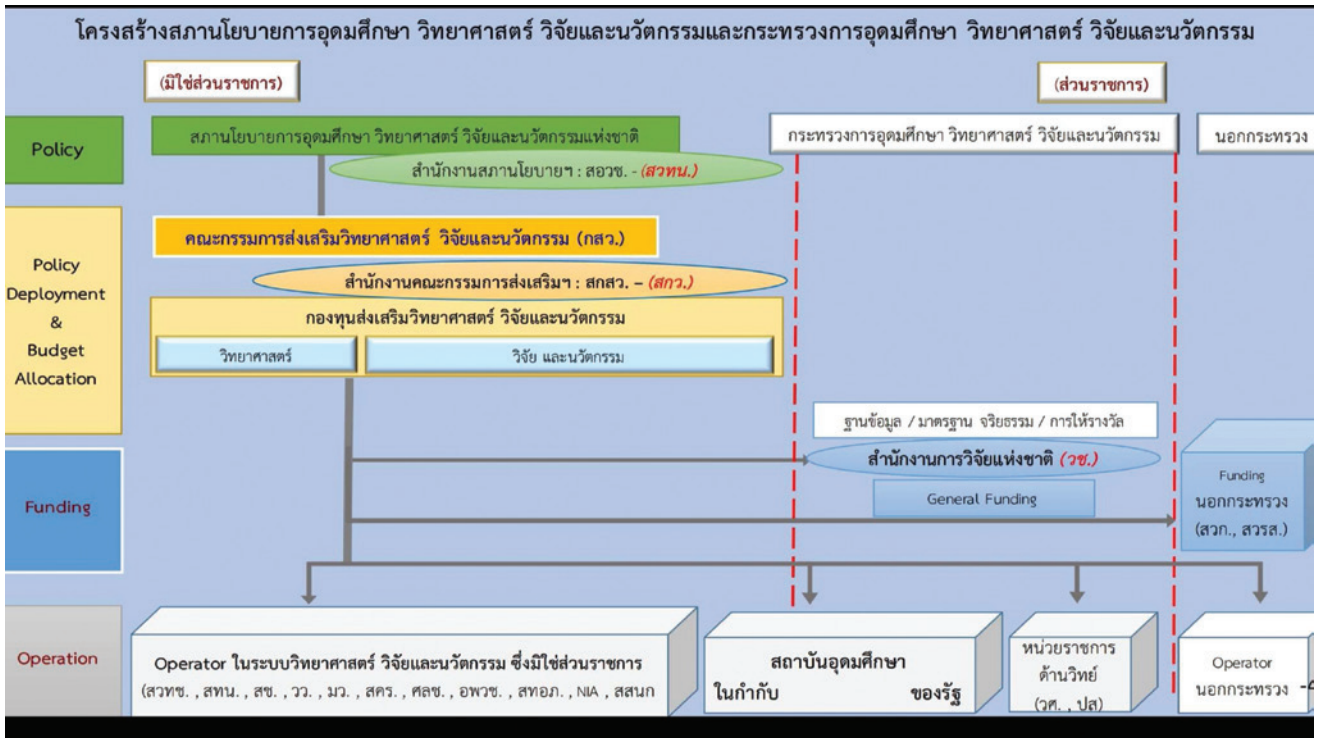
โครงสร้างสภานโยบายการอุดมศึกษา วิทยาศาสตร์ วิจัยและนวัตกรรมและกระทรวงการอุดมศึกษา วิทยาศาสตร์ วิจัยและนวัตกรรม

(มิใช่ส่วนราชการ)

(ส่วนราชการ)

Policy

สภานโยบายการอุดมศึกษา วิทยาศาสตร์ วิจัยและนวัตกรรมแห่งชาติ

สำนักงานสภานโยบายฯ : สอวช. - (สวทน.)

กระทรวงการอุดมศึกษา วิทยาศาสตร์ วิจัยและนวัตกรรม

นอกกระทรวง

Policy Deployment & Budget Allocation

คณะกรรมการส่งเสริมวิทยาศาสตร์ วิจัยและนวัตกรรม (กสว.)

สำนักงานคณะกรรมการส่งเสริมฯ : สกสว. – (สกว.)

กองทุนส่งเสริมวิทยาศาสตร์ วิจัยและนวัตกรรม

วิทยาศาสตร์

วิจัย และนวัตกรรม

ฐานข้อมูล / มาตรฐาน จริยธรรม / การให้รางวัล

Funding

สำนักงานการวิจัยแห่งชาติ (วช.)

General Funding

Funding นอกกระทรวง (สวก., สวรส.)

Operation

Operator ในระบบวิทยาศาสตร์ วิจัยและนวัตกรรม ซึ่งมิใช่ส่วนราชการ (สวทช. , สทน. , สช. , วว. , มว. , สคร. , ศลช. , อพวช. , สทอภ. , NIA , สสนก

สถาบันอุดมศึกษา ในกำกับ ของรัฐ

หน่วยราชการ ด้านวิทย์ (วศ. , ปส)

Operator นอกกระทรวง